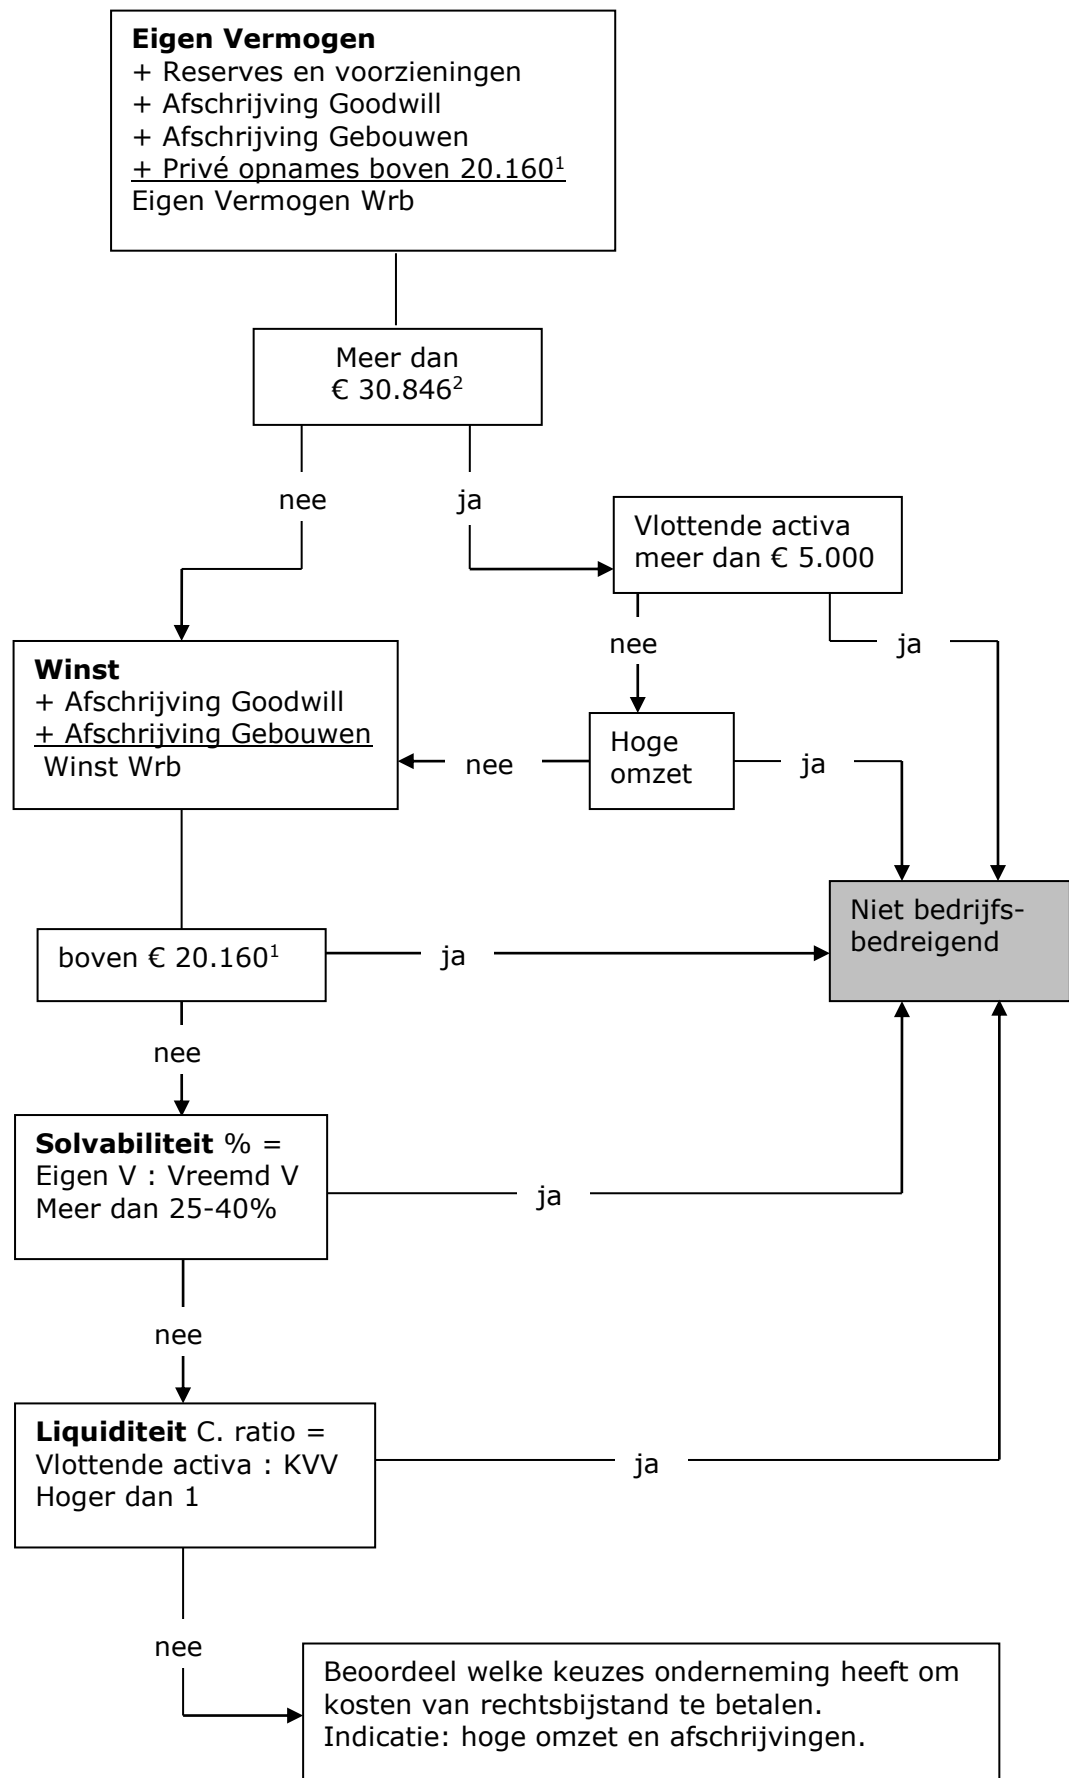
**Eigen Vermogen**
+ Reserves en voorzieningen
+ Afschrijving Goodwill
+ Afschrijving Gebouwen
+ Privé opnames boven 20.160$^1$
Eigen Vermogen Wrb

Meer dan
€ 30.846$^2$

nee

ja

Vlottende activa
meer dan € 5.000

nee

ja

**Winst**
+ Afschrijving Goodwill
+ Afschrijving Gebouwen
Winst Wrb

nee

Hoge
omzet

ja

Niet bedrijfs-
bedreigend

boven € 20.160$^1$

ja

nee

**Solvabiliteit** % =
Eigen V : Vreemd V
Meer dan 25-40%

ja

nee

**Liquiditeit** C. ratio =
Vlottende activa : KVV
Hoger dan 1

ja

nee

Beoordeel welke keuzes onderneming heeft om kosten van rechtsbijstand te betalen.
Indicatie: hoge omzet en afschrijvingen.